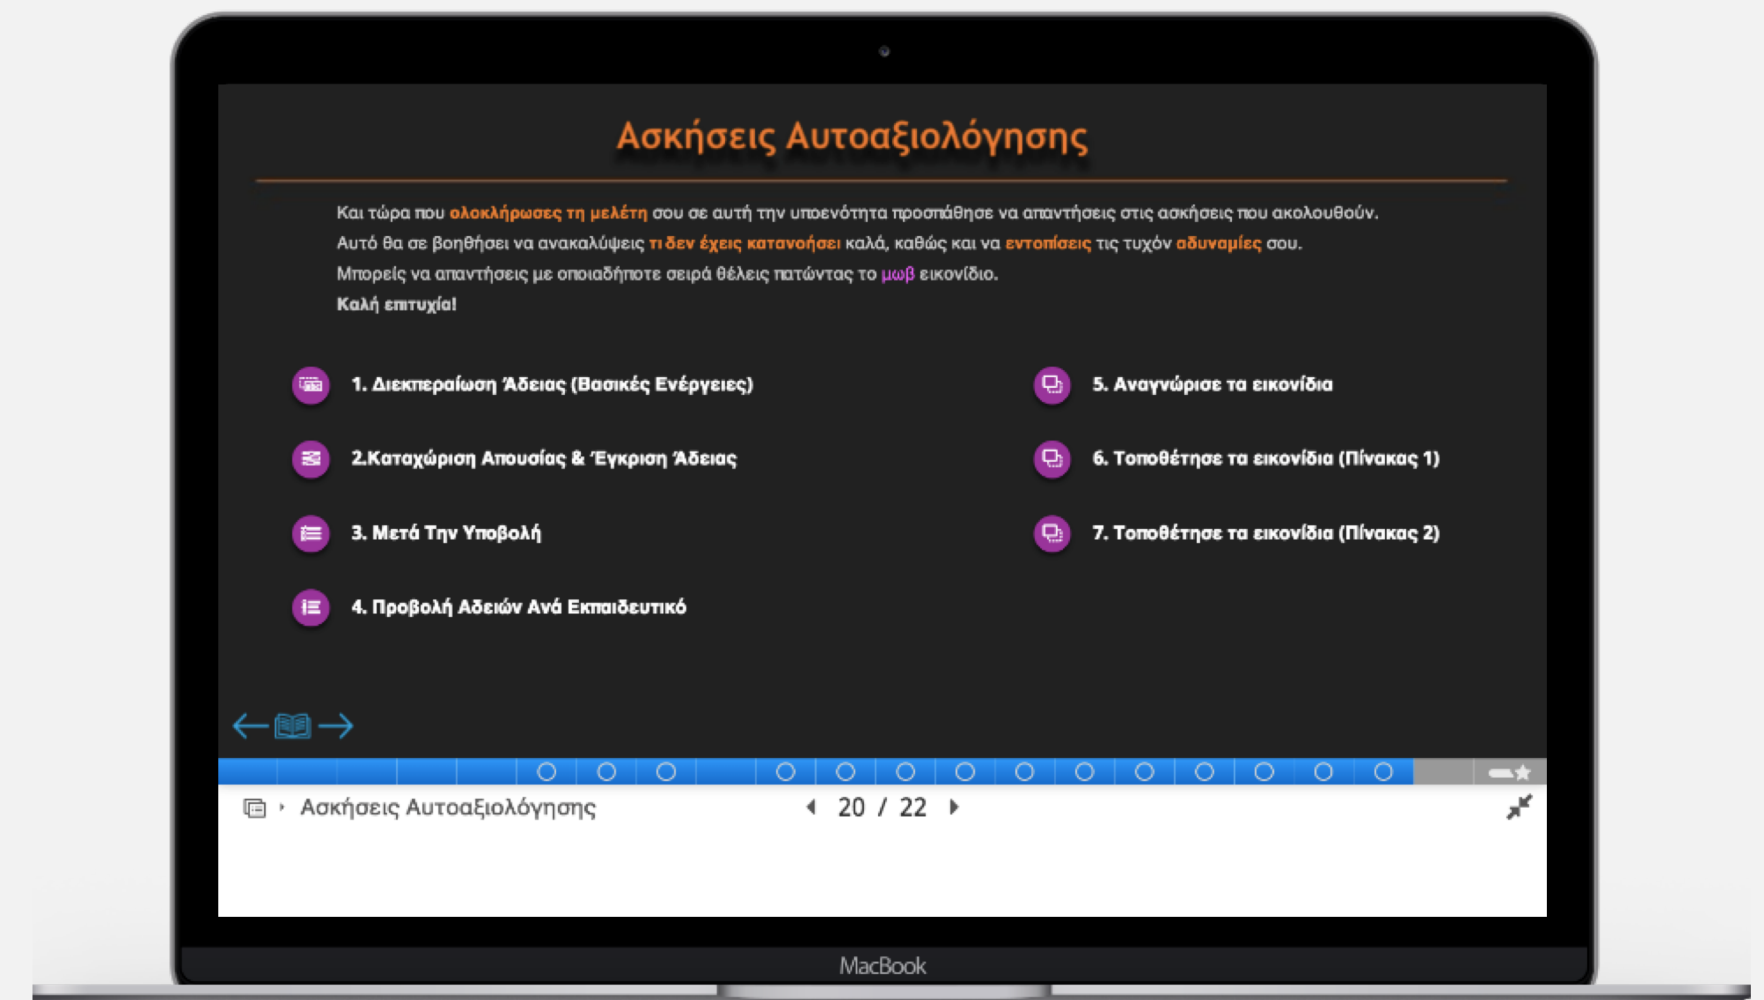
Ασκήσεις Αυτοαξιολόγησης

Και τώρα που ολοκλήρωσες τη μελέτη σου σε αυτή την υποενότητα προσπάθησε να απαντήσεις στις ασκήσεις που ακολουθούν.
Αυτό θα σε βοηθήσει να ανακαλύψεις τι δεν έχεις κατανοήσει καλά, καθώς και να εντοπίσεις τις τυχόν αδυναμίες σου.
Μπορείς να απαντήσεις με οποιαδήποτε σειρά θέλεις πατώντας το μωβ εικονίδιο.
Καλή επιτυχία!

1. Διεκπεραίωση Άδειας (Βασικές Ενέργειες)

2.Καταχώριση Απουσίας & Έγκριση Άδειας

3. Μετά Την Υποβολή

4. Προβολή Αδειών Ανά Εκπαιδευτικό

5. Αναγνώρισε τα εικονίδια

6. Τοποθέτησε τα εικονίδια (Πίνακας 1)

7. Τοποθέτησε τα εικονίδια (Πίνακας 2)

Ασκήσεις Αυτοαξιολόγησης

20 / 22

MacBook